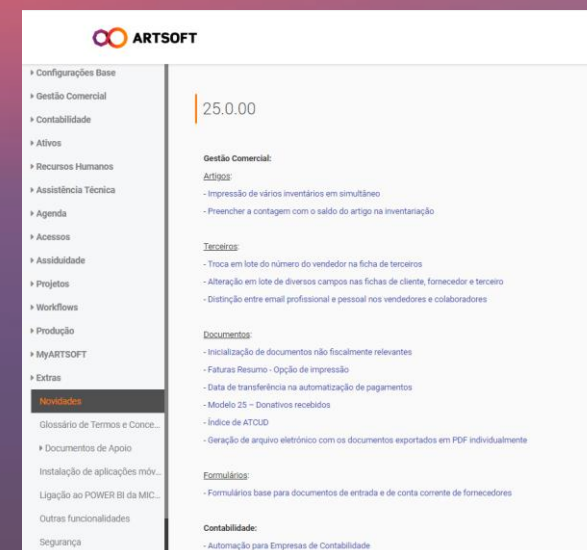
ARTSOFT

▸ Configurações Base
▸ Gestão Comercial
▸ Contabilidade
▸ Ativos
▸ Recursos Humanos
▸ Assistência Técnica
▸ Agenda
▸ Acessos
▸ Assiduidade
▸ Projetos
▸ Workflows
▸ Produção
▸ MyARTSOFT
▸ Extras
Novidades
Glossário de Termos e Conce...
▸ Documentos de Apoio
Instalação de aplicações móv...
Ligação ao POWER BI da MIC...
Outras funcionalidades
Segurança

25.0.00

Gestão Comercial:

Artigos:
- Impressão de vários inventários em simultâneo
- Preencher a contagem com o saldo do artigo na inventariação

Terceiros:
- Troca em lote do número do vendedor na ficha de terceiros
- Alteração em lote de diversos campos nas fichas de cliente, fornecedor e terceiro
- Distinção entre email profissional e pessoal nos vendedores e colaboradores

Documentos:
- Inicialização de documentos não fiscalmente relevantes
- Faturas Resumo - Opção de impressão
- Data de transferência na automatização de pagamentos
- Modelo 25 – Donativos recebidos
- Índice de ATCUD
- Geração de arquivo eletrónico com os documentos exportados em PDF individualmente

Formulários:
- Formulários base para documentos de entrada e de conta corrente de fornecedores

Contabilidade:
- Automação para Empresas de Contabilidade